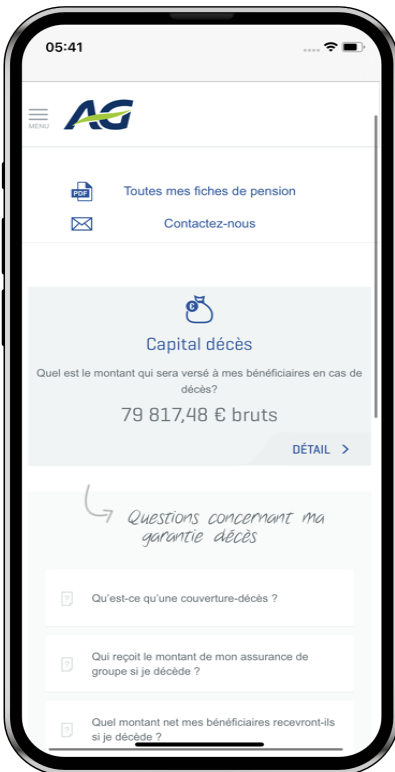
05:41

MENU

AG

PDF Toutes mes fiches de pension

Contactez-nous

Capital décès

Quel est le montant qui sera versé à mes bénéficiaires en cas de décès?

79 817,48 € bruts

DÉTAIL >

Questions concernant ma garantie décès

Qu'est-ce qu'une couverture-décès ?

Qui reçoit le montant de mon assurance de groupe si je décède ?

Quel montant net mes bénéficiaires recevront-ils si je décède ?